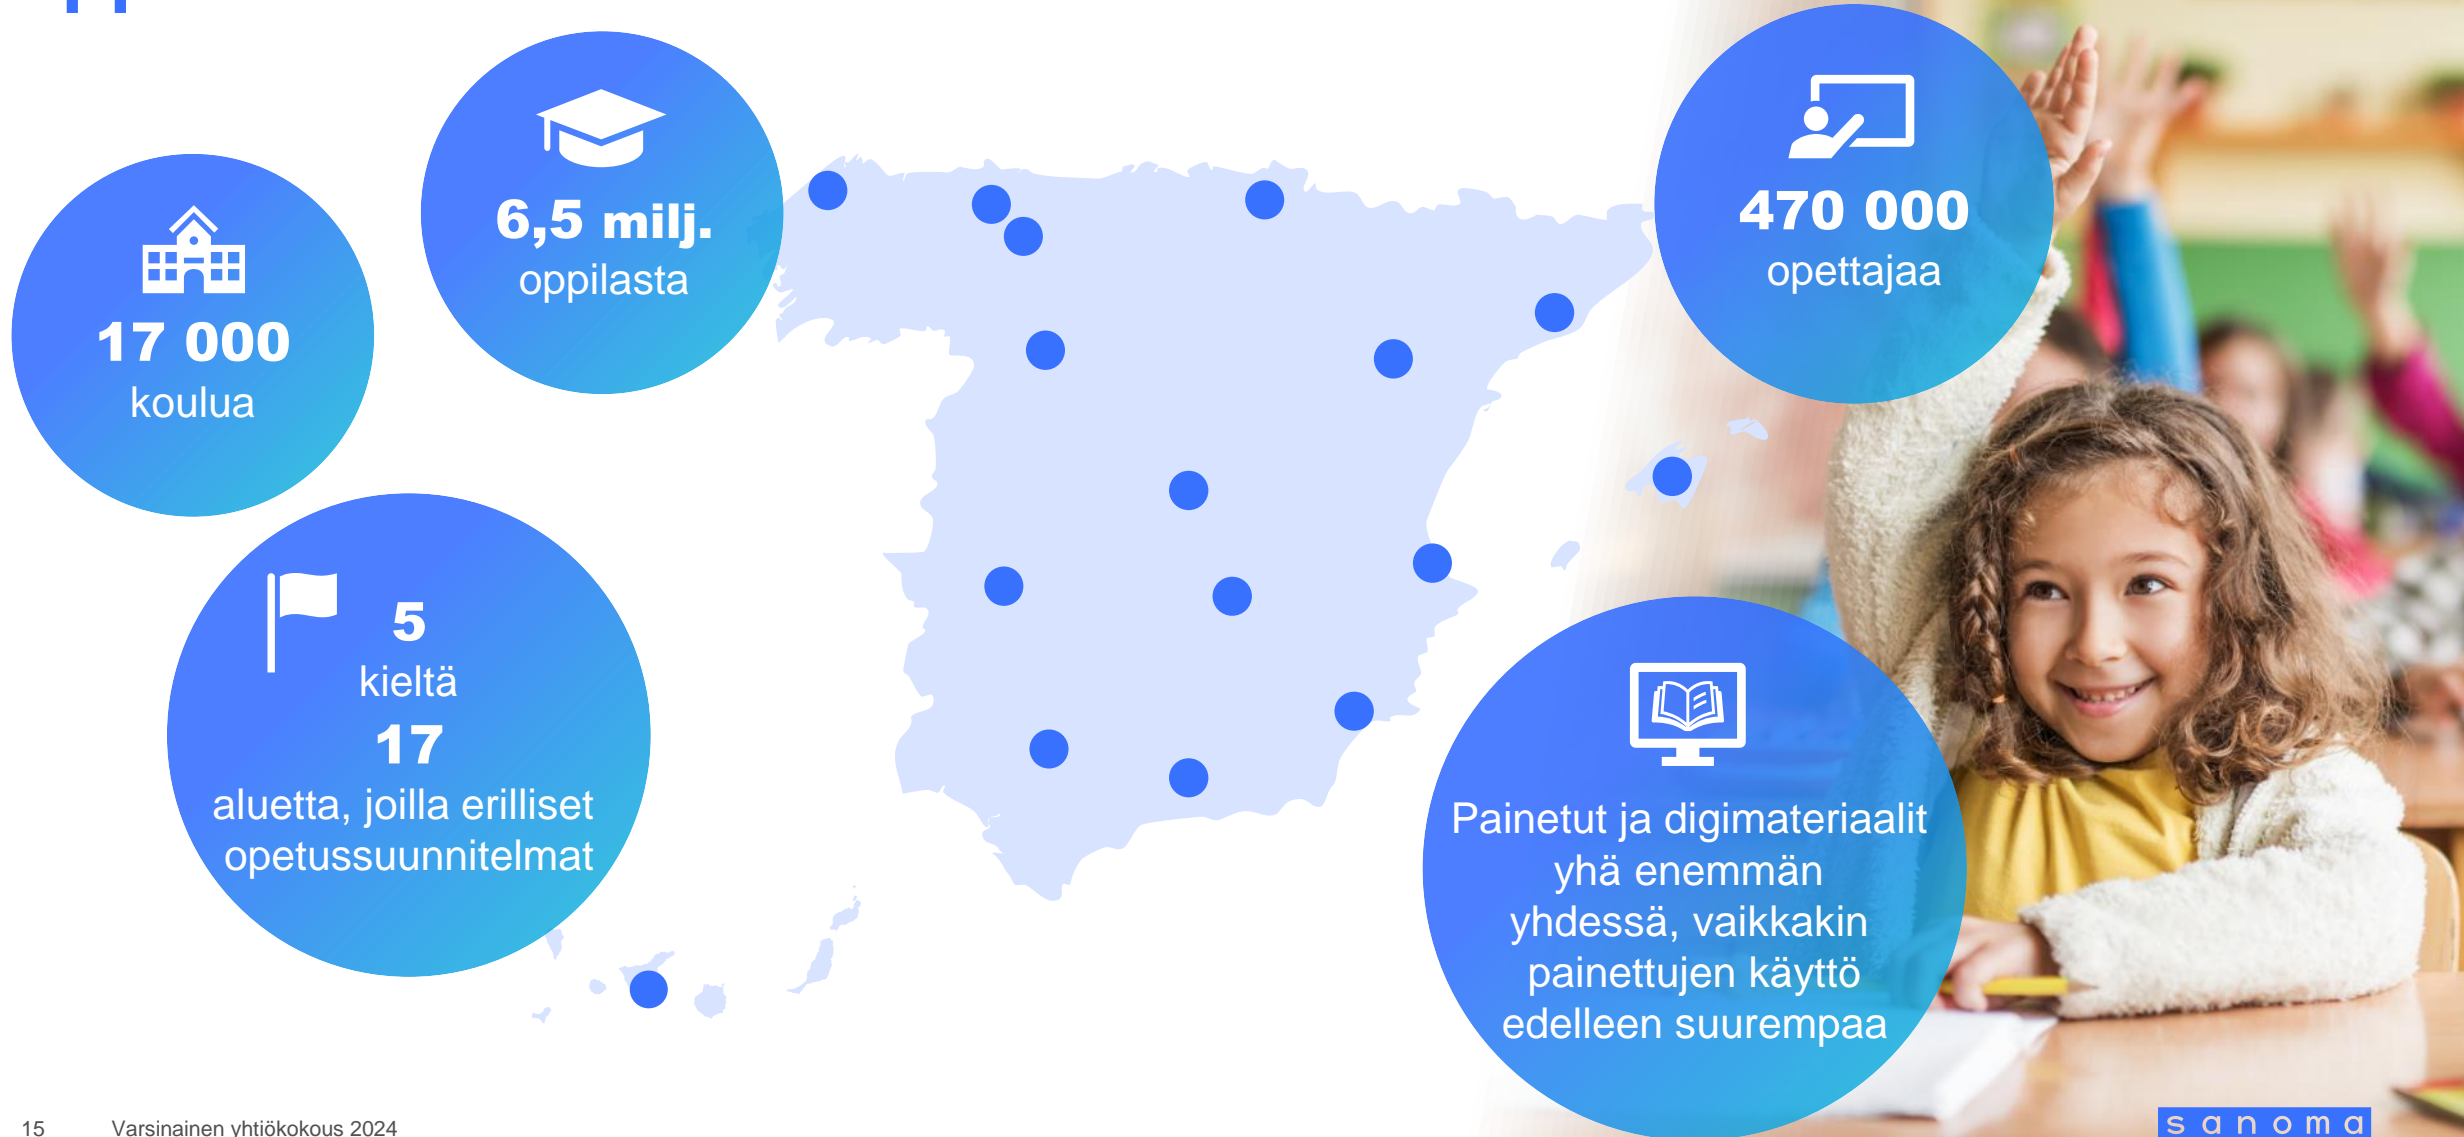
6,5 milj.
oppilasta

17 000
koulua

470 000
opettajaa

5
kieltä
17
aluetta, joilla erilliset opetussuunnitelmat

Painetut ja digimateriaalit yhä enemmän yhdessä, vaikkakin painettujen käyttö edelleen suurempaa

15 Varsinainen yhtiökokous 2024

sanoma